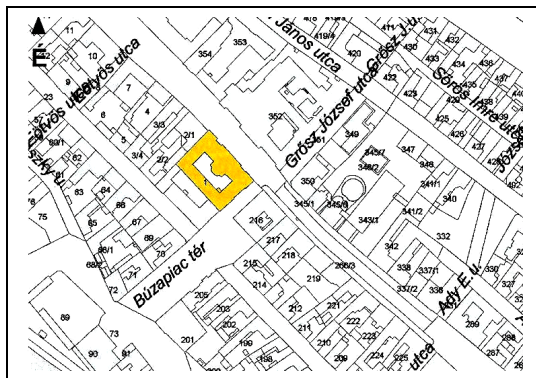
É
11
10
Eötvös utca
9
Eötvös utca
23
8
7
6
4
3/3
5
2/1
3/4
62
2/2
80/1
82
63
84
86
szky u.
75
65
67
69
70
68/1
68/2
71
72
354
353
János utca
419/4
418/1
420
Grósz u.
431
432
433
434
436
437
422
425
428
430
435
439
352
349
Grósz József utca
Sörös Imre utca
426
427
Józse
345/7
347
348
345/2
341/1
492
350
1
345/1
345/6
343/1
341/2
340
216
217
218
342
332
338
337/1
337/2
336
215
214
219
266/3
Búzapiac tér
205
206
203
202
212
211
221
222
223
224
Ady E. u.
327
325
289
288
287
89
73
93
91
201
199
198
210
209
utca